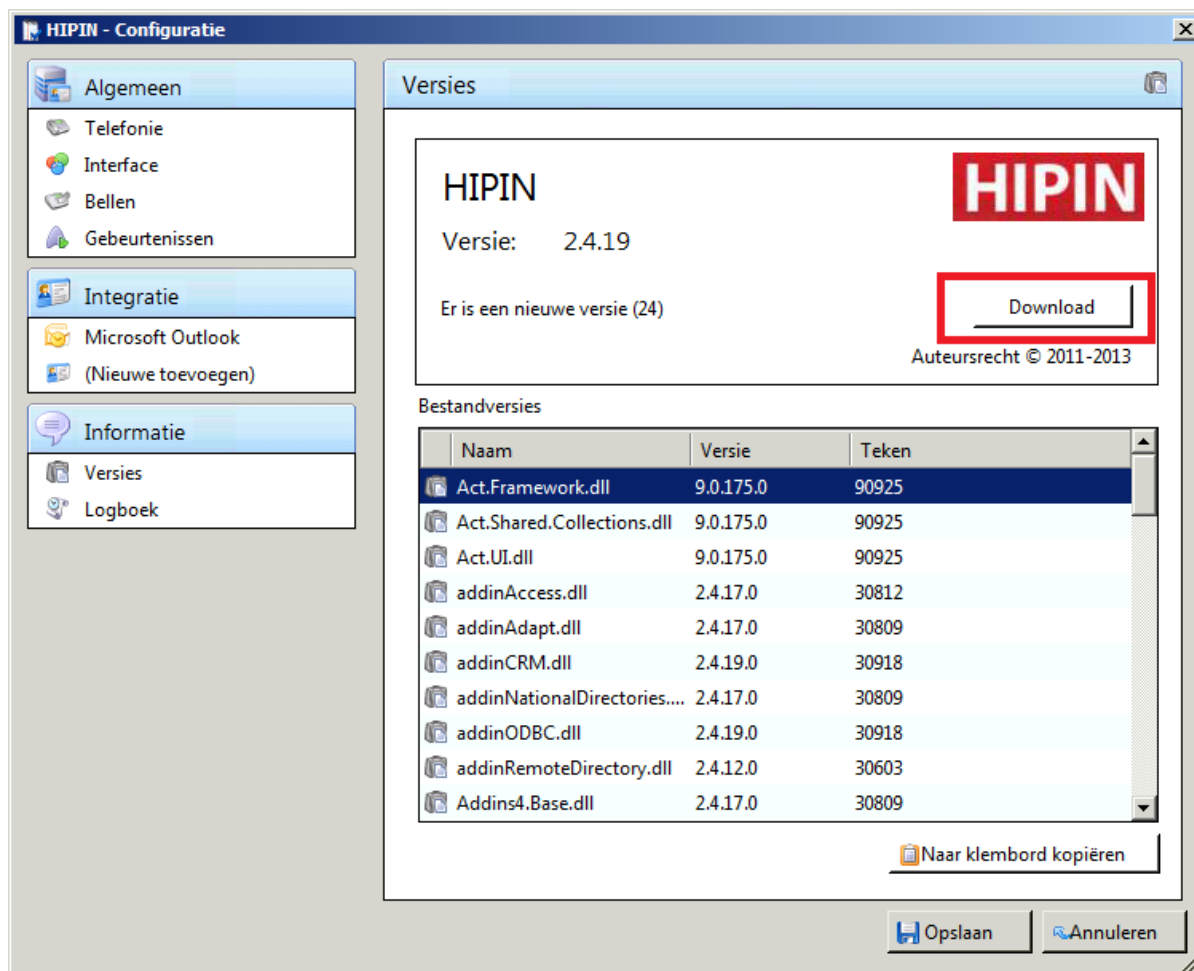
HIPIN - Configuratie

Algemeen
Telefonie
Interface
Bellen
Gebeurtenissen

Integratie
Microsoft Outlook
(Nieuwe toevoegen)

Informatie
Versies
Logboek

Versies

HIPIN
Versie: 2.4.19

HIPIN

Er is een nieuwe versie (24)

Download

Auteursrecht © 2011-2013

Bestandversies

| Naam | Versie | Teken |
|---|---|---|
| Act.Framework.dll | 9.0.175.0 | 90925 |
| Act.Shared.Collections.dll | 9.0.175.0 | 90925 |
| Act.UI.dll | 9.0.175.0 | 90925 |
| addinAccess.dll | 2.4.17.0 | 30812 |
| addinAdapt.dll | 2.4.17.0 | 30809 |
| addinCRM.dll | 2.4.19.0 | 30918 |
| addinNationalDirectories.... | 2.4.17.0 | 30809 |
| addinODBC.dll | 2.4.19.0 | 30918 |
| addinRemoteDirectory.dll | 2.4.12.0 | 30603 |
| Addins4.Base.dll | 2.4.17.0 | 30809 |

Naar klembord kopiëren

Opslaan
Annuleren